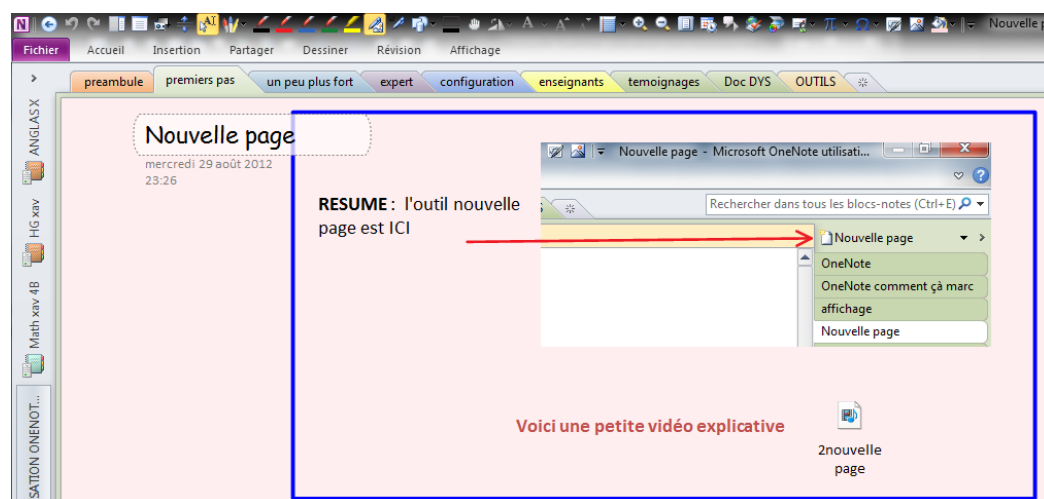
Nouvelle p

Fichier Accueil Insertion Partager Dessiner Révision Affichage

preambule premiers pas un peu plus fort expert configuration enseignants temoignages Doc DYS OUTILS

ANGLAISX
HG xav
Math xav 4B
SATION ONENOT...

Nouvelle page
mercredi 29 août 2012
23:26

Nouvelle page - Microsoft OneNote utilisati...

Rechercher dans tous les blocs-notes (Ctrl+E)

RESUME : l'outil nouvelle page est ICI

Nouvelle page
OneNote
OneNote comment çà marc
affichage
Nouvelle page

Voici une petite vidéo explicative

2nouvelle page